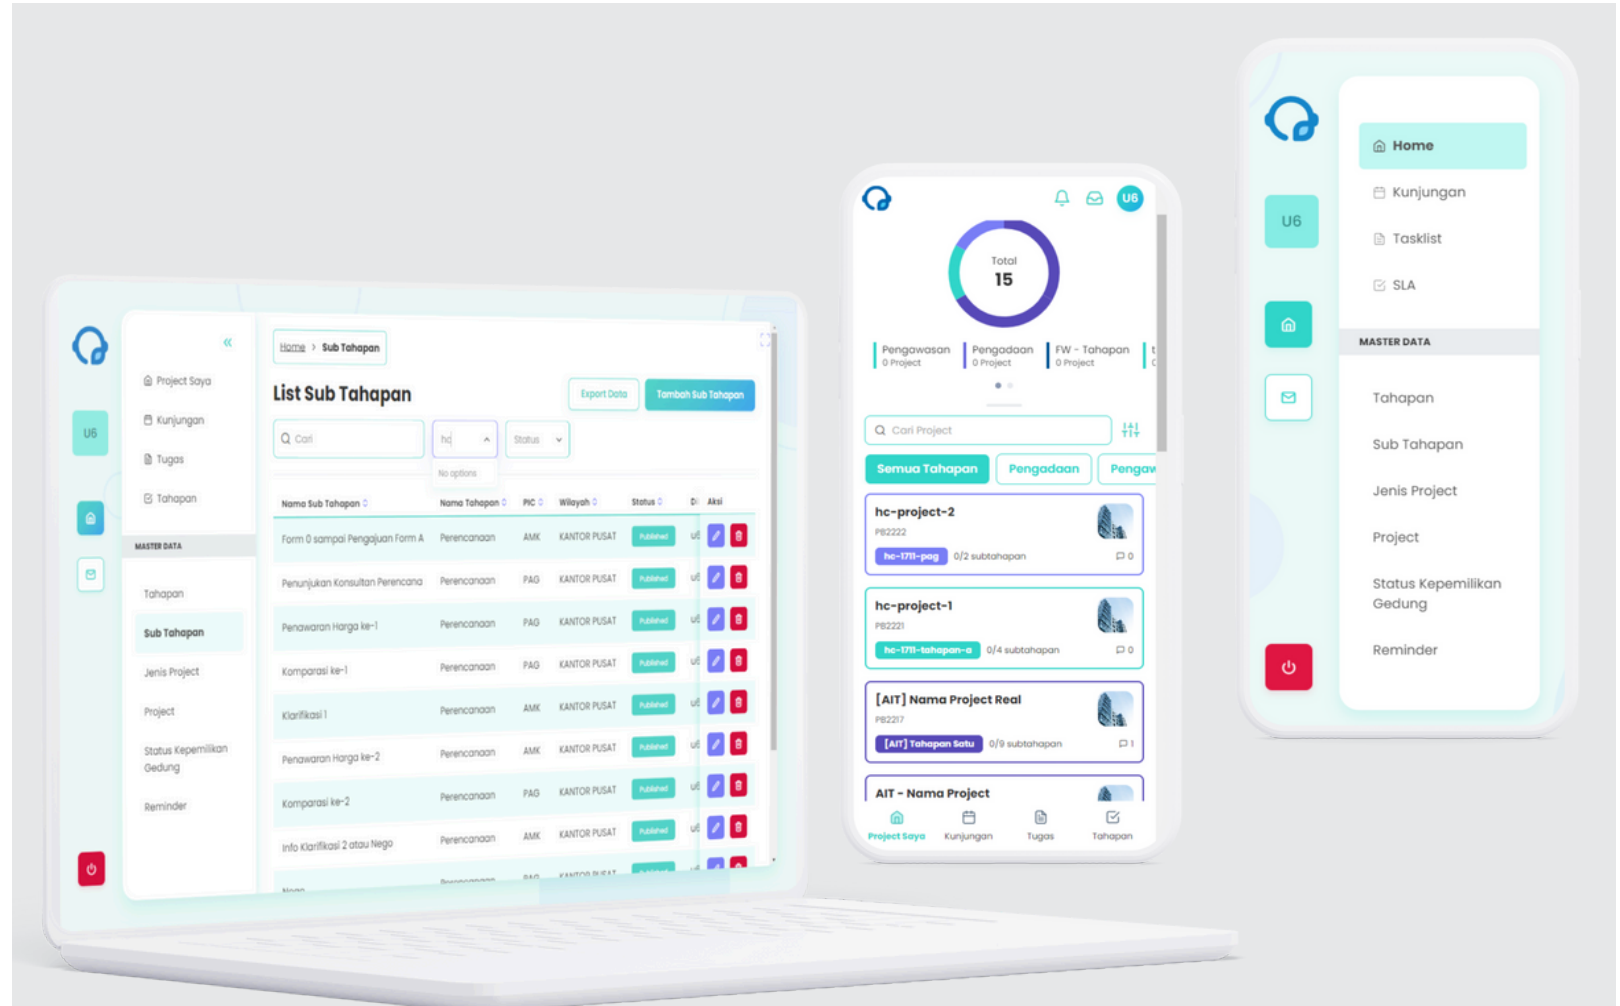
U6

«

Project Saya
Kunjungan
Tugas
Tahapan

MASTER DATA

Tahapan
Sub Tahapan
Jenis Project
Project
Status Kepemilikan Gedung
Reminder

Home > Sub Tahapan

List Sub Tahapan

Export Data
Tambah Sub Tahapan

Cari
hc
No options
Status

| Nama Sub Tahapan | Nama Tahapan | PIC | Wilayah | Status | D | Aksi |
|---|---|---|---|---|---|---|
| Form 0 sampai Pengajuan Form A | Perencanaan | AMK | KANTOR PUSAT | Published | u | |
| Penunjukan Konsultan Perencana | Perencanaan | PAG | KANTOR PUSAT | Published | u | |
| Penawaran Harga ke-1 | Perencanaan | PAG | KANTOR PUSAT | Published | u | |
| Komparasi ke-1 | Perencanaan | PAG | KANTOR PUSAT | Published | u | |
| Klarifikasi 1 | Perencanaan | AMK | KANTOR PUSAT | Published | u | |
| Penawaran Harga ke-2 | Perencanaan | AMK | KANTOR PUSAT | Published | u | |
| Komparasi ke-2 | Perencanaan | PAG | KANTOR PUSAT | Published | u | |
| Info Klarifikasi 2 atau Nego | Perencanaan | AMK | KANTOR PUSAT | Published | u | |
| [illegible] | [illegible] | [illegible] | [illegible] | | | |

U6

Total
15

Pengawasan
0 Project
Pengadaan
0 Project
FW - Tahapan
0 Project

Cari Project

Semua Tahapan
Pengadaan
Pengaw

hc-project-2
PB2222
hc-1711-pag
0/2 subtahapan
0

hc-project-1
PB2221
hc-1711-tahapan-a
0/4 subtahapan
0

[AIT] Nama Project Real
PB2217
[AIT] Tahapan Satu
0/9 subtahapan
1

AIT - Nama Project

Project Saya
Kunjungan
Tugas
Tahapan

U6

Home
Kunjungan
Tasklist
SLA

MASTER DATA

Tahapan
Sub Tahapan
Jenis Project
Project
Status Kepemilikan Gedung
Reminder